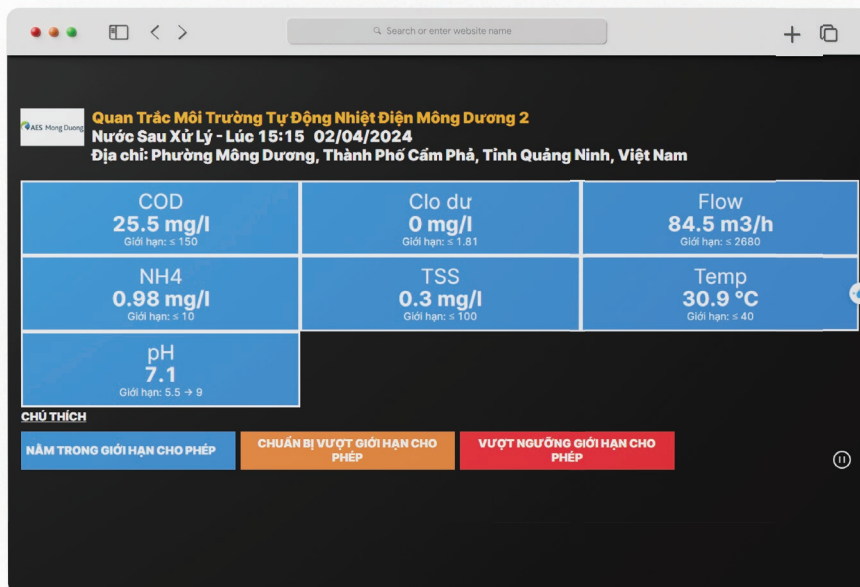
Search or enter website name

AES Mong Duong

Quan Trắc Môi Trường Tự Động Nhiệt Điện Mông Dương 2
Nước Sau Xử Lý - Lúc 15:15 02/04/2024
Địa chỉ: Phường Mông Dương, Thành Phố Cẩm Phả, Tỉnh Quảng Ninh, Việt Nam

| COD<br>25.5 mg/l<br>Giới hạn: ≤ 150 | Clo dư<br>0 mg/l<br>Giới hạn: ≤ 1.81 | Flow<br>84.5 m3/h<br>Giới hạn: ≤ 2680 |
|---|---|---|
| NH4<br>0.98 mg/l<br>Giới hạn: ≤ 10 | TSS<br>0.3 mg/l<br>Giới hạn: ≤ 100 | Temp<br>30.9 °C<br>Giới hạn: ≤ 40 |
| pH<br>7.1<br>Giới hạn: 5.5 → 9 | | |

CHÚ THÍCH

NẰM TRONG GIỚI HẠN CHO PHÉP

CHUẨN BỊ VƯỢT GIỚI HẠN CHO PHÉP

VƯỢT NGƯỠNG GIỚI HẠN CHO PHÉP